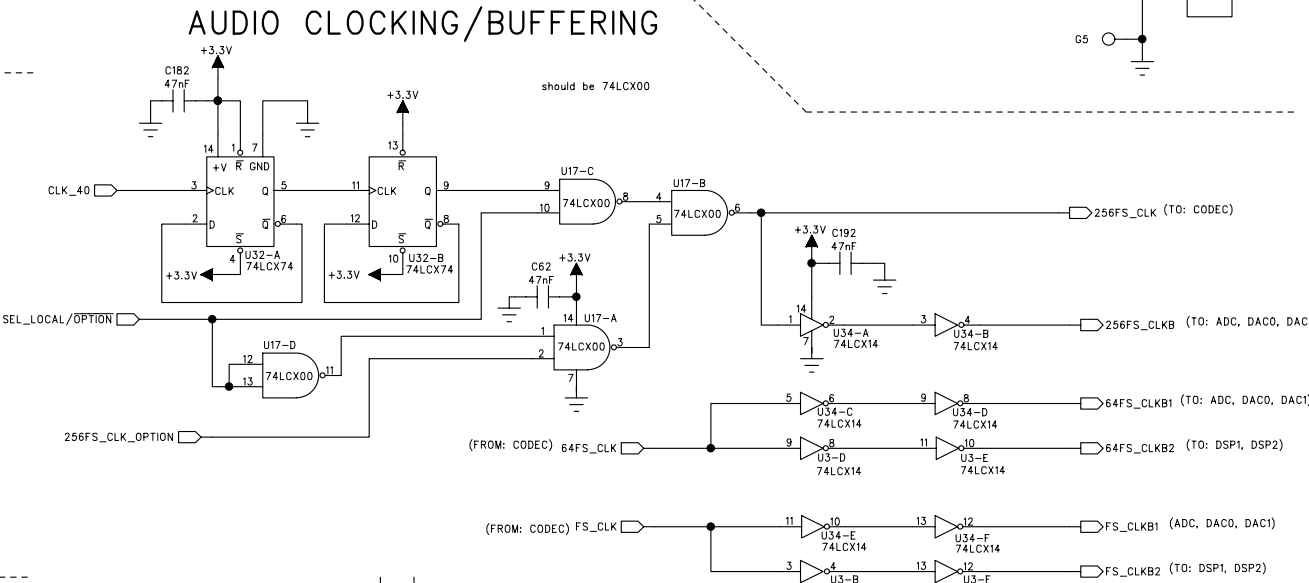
AUDIO CLOCKING/BUFFERING

G5

should be 74LCX00

+3.3V
C182
47nF
14 1 7
+V $\overline{R}$ GND
CLK_40
3 CLK Q 5
2 D $\overline{Q}$ 6
$\overline{S}$
4 U32-A
74LCX74
+3.3V

+3.3V
13
$\overline{R}$
11 CLK Q 9
12 D $\overline{Q}$ 8
$\overline{S}$
10 U32-B
74LCX74
+3.3V

U17-C
9
10
74LCX00 8

U17-B
4
5
74LCX00 6

256FS_CLK (TO: CODEC)

+3.3V C192
47nF

14
1 2 U34-A 74LCX14
7
3 4 U34-B 74LCX14
256FS_CLKB (TO: ADC, DAC0, DAC

C62
47nF
+3.3V
14 U17-A
1
2
74LCX00 3
7

SEL_LOCAL/$\overline{OPTION}$

U17-D
12
13
74LCX00 11

256FS_CLK_OPTION

5 6 U34-C 74LCX14
9 8 U34-D 74LCX14
64FS_CLKB1 (TO: ADC, DAC0, DAC1)

(FROM: CODEC) 64FS_CLK
9 8 U3-D 74LCX14
11 10 U3-E 74LCX14
64FS_CLKB2 (TO: DSP1, DSP2)

(FROM: CODEC) FS_CLK
11 10 U34-E 74LCX14
13 12 U34-F 74LCX14
FS_CLKB1 (ADC, DAC0, DAC1)

3 4 U3-B
13 12 U3-F
FS_CLKB2 (TO: DSP1, DSP2)